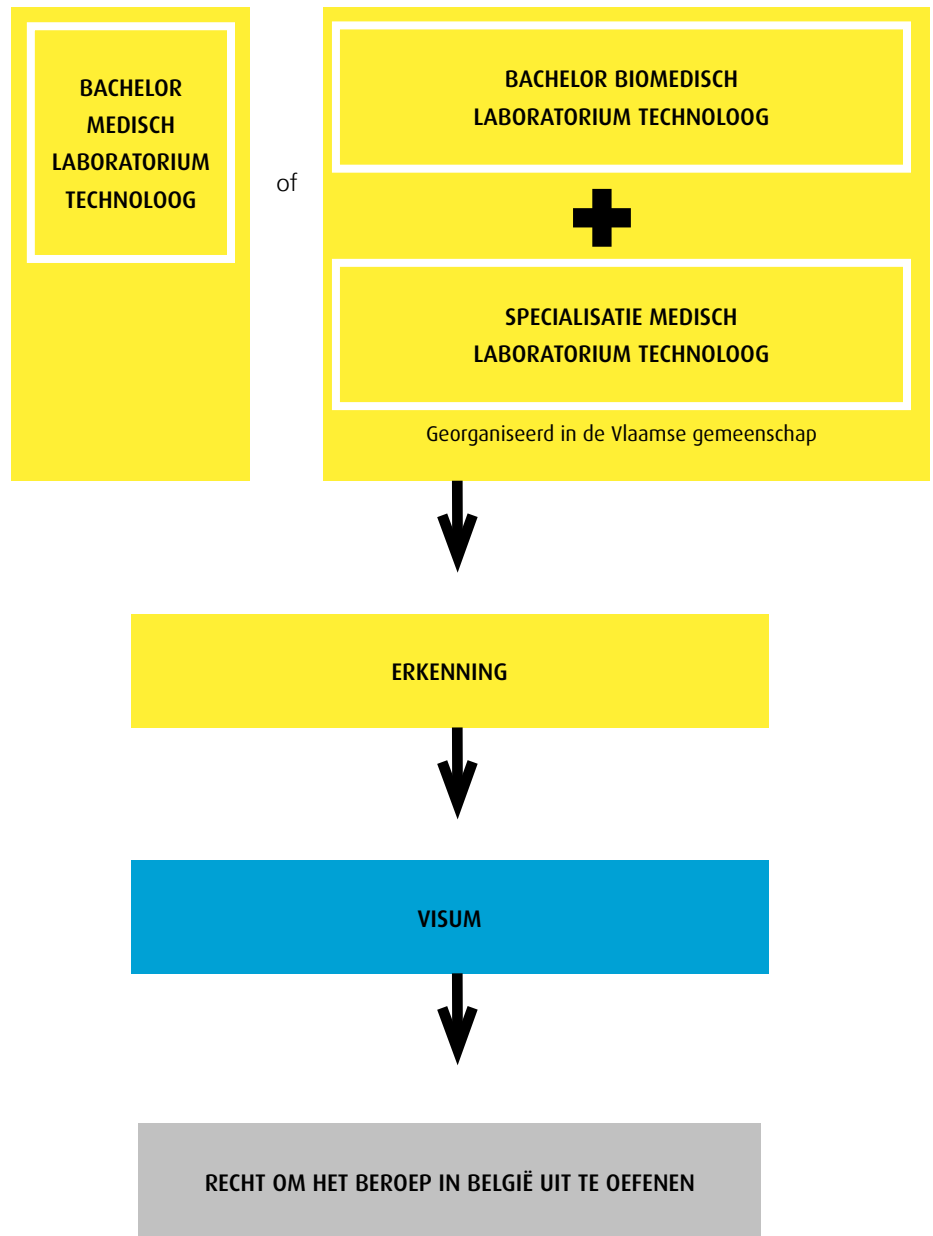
BACHELOR MEDISCH LABORATORIUM TECHNOLOOG

of

BACHELOR BIOMEDISCH LABORATORIUM TECHNOLOOG

SPECIALISATIE MEDISCH LABORATORIUM TECHNOLOOG

Georganiseerd in de Vlaamse gemeenschap

ERKENNING

VISUM

RECHT OM HET BEROEP IN BELGIË UIT TE OEFENEN